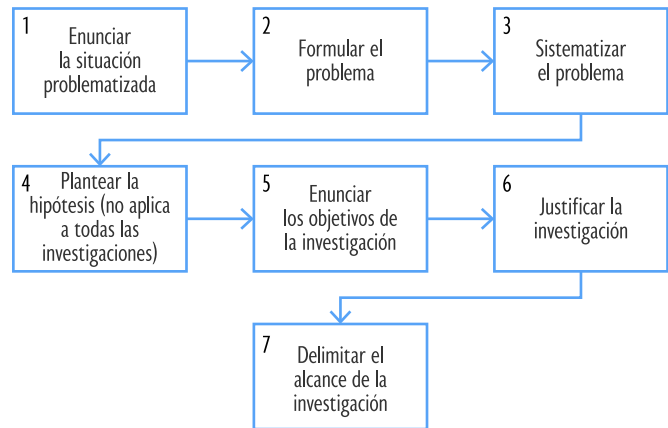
1
Enunciar la situación problematizada

2
Formular el problema

3
Sistematizar el problema

4
Plantear la hipótesis (no aplica a todas las investigaciones)

5
Enunciar los objetivos de la investigación

6
Justificar la investigación

7
Delimitar el alcance de la investigación